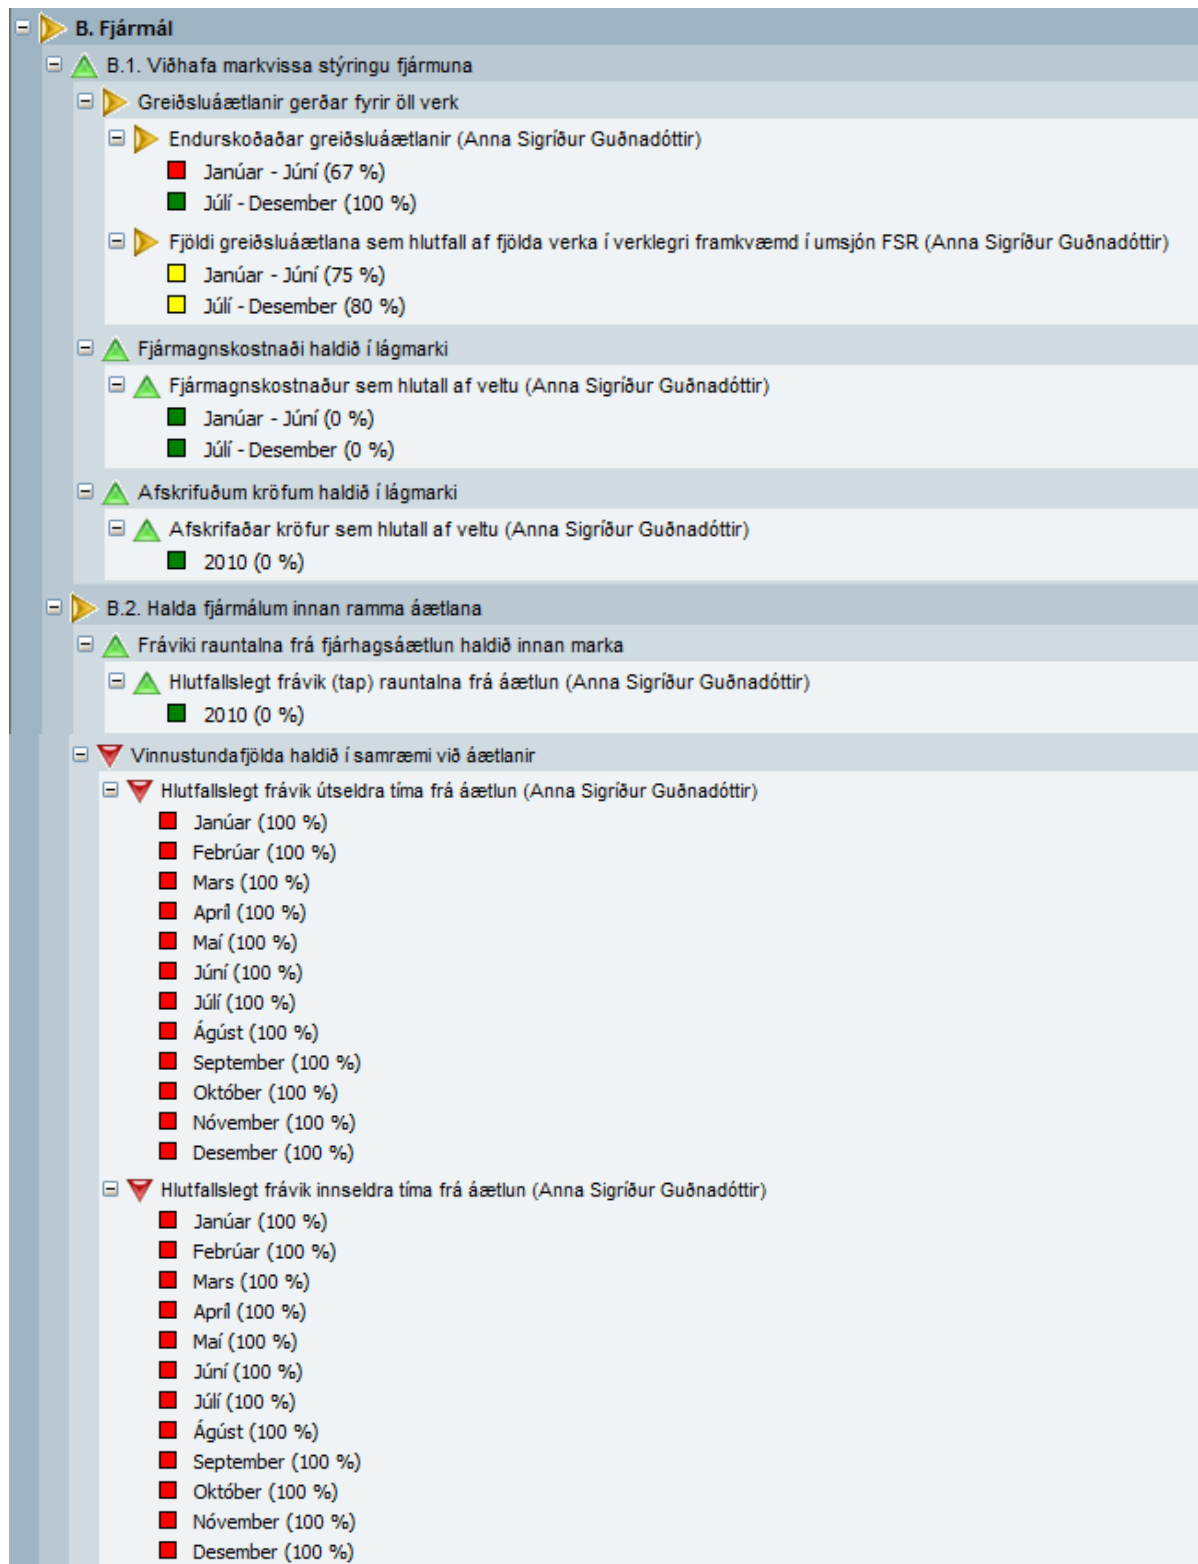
B. Fjármál

B.1. Viðhafa markvissa stýringu fjármuna

Greiðsluáætlanir gerðar fyrir öll verk

Endurskoðaðar greiðsluáætlanir (Anna Sigríður Guðnadóttir)

Janúar - Júní (67 %)

Júlí - Desember (100 %)

Fjöldi greiðsluáætlana sem hlutfall af fjölda verka í verklegri framkvæmd í umsjón FSR (Anna Sigríður Guðnadóttir)

Janúar - Júní (75 %)

Júlí - Desember (80 %)

Fjármagnskostnaði haldið í lágmarki

Fjármagnskostnaður sem hlutall af veltu (Anna Sigríður Guðnadóttir)

Janúar - Júní (0 %)

Júlí - Desember (0 %)

Afskrifuðum kröfum haldið í lágmarki

Afskrifaðar kröfur sem hlutall af veltu (Anna Sigríður Guðnadóttir)

2010 (0 %)

B.2. Halda fjármálum innan ramma áætlana

Fráviki rauntalna frá fjárhagsáætlun haldið innan marka

Hlutfallslegt frávik (tap) rauntalna frá áætlun (Anna Sigríður Guðnadóttir)

2010 (0 %)

Vinnustundafjölda haldið í samræmi við áætlanir

Hlutfallslegt frávik útseldra tíma frá áætlun (Anna Sigríður Guðnadóttir)

Janúar (100 %)

Febrúar (100 %)

Mars (100 %)

Apríl (100 %)

Maí (100 %)

Júní (100 %)

Júlí (100 %)

Ágúst (100 %)

September (100 %)

Október (100 %)

Nóvember (100 %)

Desember (100 %)

Hlutfallslegt frávik innseldra tíma frá áætlun (Anna Sigríður Guðnadóttir)

Janúar (100 %)

Febrúar (100 %)

Mars (100 %)

Apríl (100 %)

Maí (100 %)

Júní (100 %)

Júlí (100 %)

Ágúst (100 %)

September (100 %)

Október (100 %)

Nóvember (100 %)

Desember (100 %)